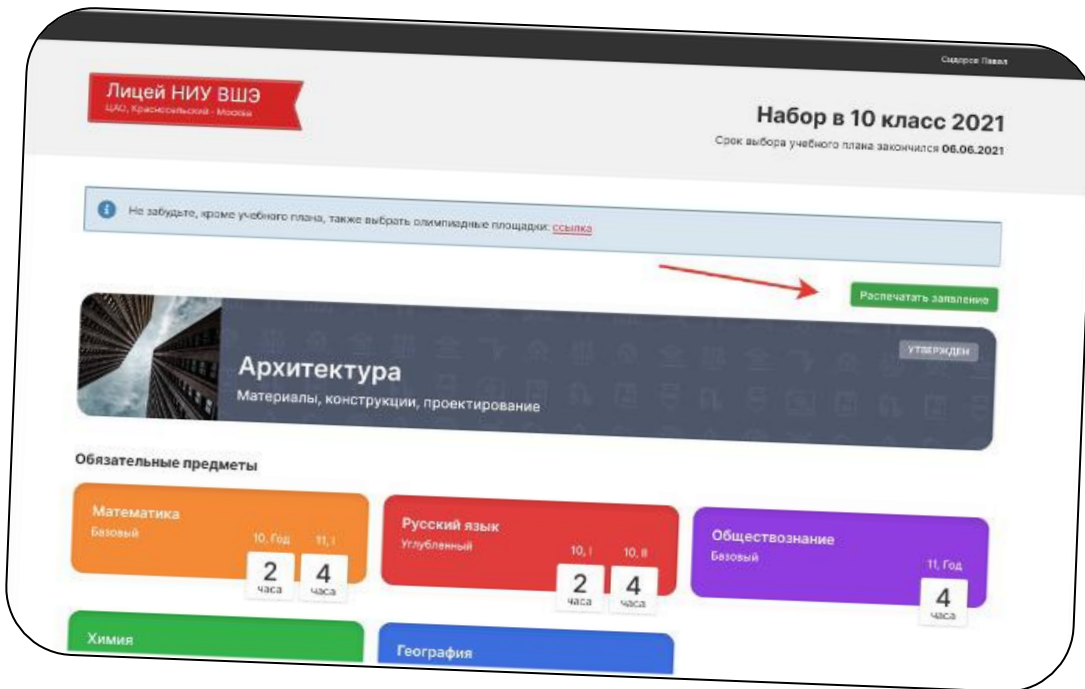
Сидоров Павел

Лицей НИУ ВШЭ
ЦАО, Красносельский - Москва

Набор в 10 класс 2021
Срок выбора учебного плана закончился 08.06.2021

Не забудьте, кроме учебного плана, также выбрать олимпиадные площадки: ссылка

Распечатать заявление

УТВЕРЖДЕН

Архитектура
Материалы, конструкции, проектирование

Обязательные предметы

Математика
Базовый
10, Год 11, I
2 часа 4 часа

Русский язык
Углубленный
10, I 10, II
2 часа 4 часа

Обществознание
Базовый
11, Год
4 часа

Химия

География